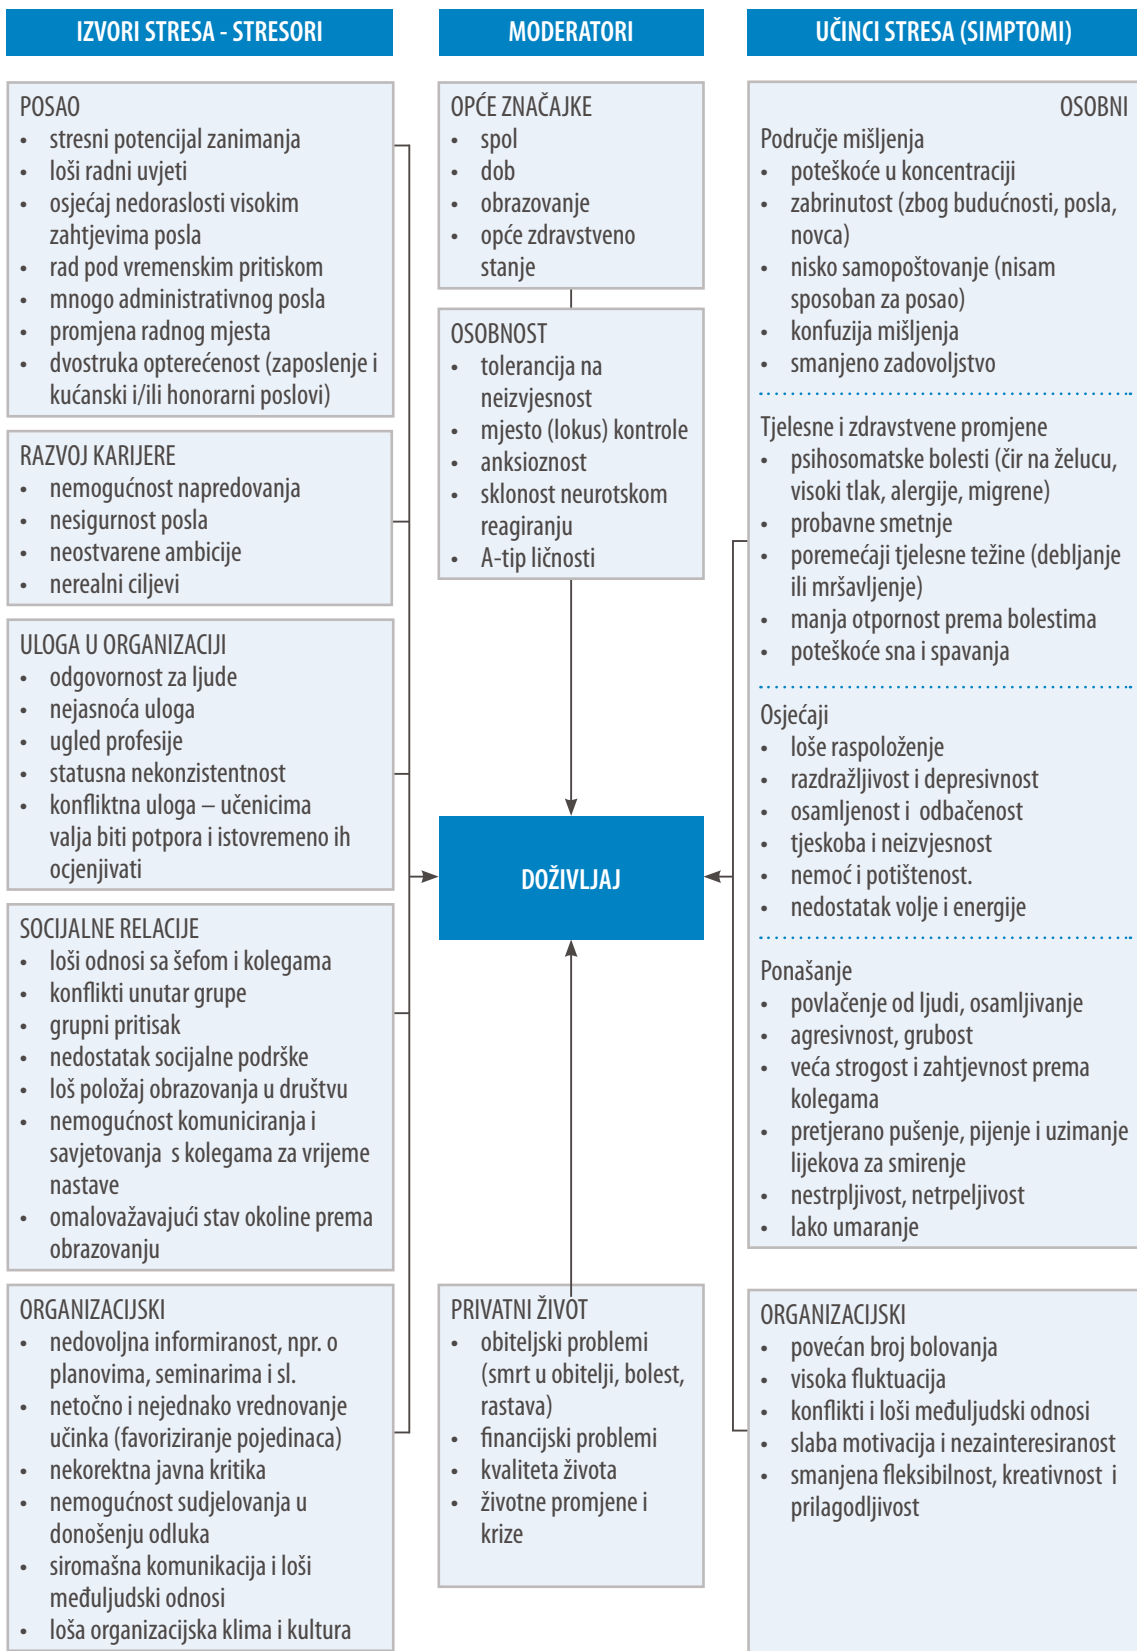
IZVORI STRESA - STRESORI

POSAO
- stresni potencijal zanimanja
- loši radni uvjeti
- osjećaj nedoraslosti visokim zahtjevima posla
- rad pod vremenskim pritiskom
- mnogo administrativnog posla
- promjena radnog mjesta
- dvostruka opterećenost (zaposlenje i kućanski i/ili honorarni poslovi)

RAZVOJ KARIJERE
- nemogućnost napredovanja
- nesigurnost posla
- neostvarene ambicije
- nerealni ciljevi

ULOGA U ORGANIZACIJI
- odgovornost za ljude
- nejasnoća uloga
- ugled profesije
- statusna nekonzistentnost
- konfliktna uloga – učenicima valja biti potpora i istovremeno ih ocjenjivati

SOCIJALNE RELACIJE
- loši odnosi sa šefom i kolegama
- konflikti unutar grupe
- grupni pritisak
- nedostatak socijalne podrške
- loš položaj obrazovanja u društvu
- nemogućnost komuniciranja i savjetovanja s kolegama za vrijeme nastave
- omalovažavajući stav okoline prema obrazovanju

ORGANIZACIJSKI
- nedovoljna informiranost, npr. o planovima, seminarima i sl.
- netočno i nejednako vrednovanje učinka (favoriziranje pojedinaca)
- nekorektna javna kritika
- nemogućnost sudjelovanja u donošenju odluka
- siromašna komunikacija i loši međuljudski odnosi
- loša organizacijska klima i kultura

MODERATORI

OPĆE ZNAČAJKE
- spol
- dob
- obrazovanje
- opće zdravstveno stanje

OSOBNOST
- tolerancija na neizvjesnost
- mjesto (lokus) kontrole
- anksioznost
- sklonost neurotskom reagiranju
- A-tip ličnosti

DOŽIVLJAJ

PRIVATNI ŽIVOT
- obiteljski problemi (smrt u obitelji, bolest, rastava)
- financijski problemi
- kvaliteta života
- životne promjene i krize

UČINCI STRESA (SIMPTOMI)

OSOBNI
Područje mišljenja
- poteškoće u koncentraciji
- zabrinutost (zbog budućnosti, posla, novca)
- nisko samopoštovanje (nisam sposoban za posao)
- konfuzija mišljenja
- smanjeno zadovoljstvo

Tjelesne i zdravstvene promjene
- psihosomatske bolesti (čir na želucu, visoki tlak, alergije, migrene)
- probavne smetnje
- poremećaji tjelesne težine (debljanje ili mršavljenje)
- manja otpornost prema bolestima
- poteškoće sna i spavanja

Osjećaji
- loše raspoloženje
- razdražljivost i depresivnost
- osamljenost i odbačenost
- tjeskoba i neizvjesnost
- nemoć i potištenost.
- nedostatak volje i energije

Ponašanje
- povlačenje od ljudi, osamljivanje
- agresivnost, grubost
- veća strogost i zahtjevnost prema kolegama
- pretjerano pušenje, pijenje i uzimanje lijekova za smirenje
- nestrpljivost, netrpeljivost
- lako umaranje

ORGANIZACIJSKI
- povećan broj bolovanja
- visoka fluktuacija
- konflikti i loši međuljudski odnosi
- slaba motivacija i nezainteresiranost
- smanjena fleksibilnost, kreativnost i prilagodljivost